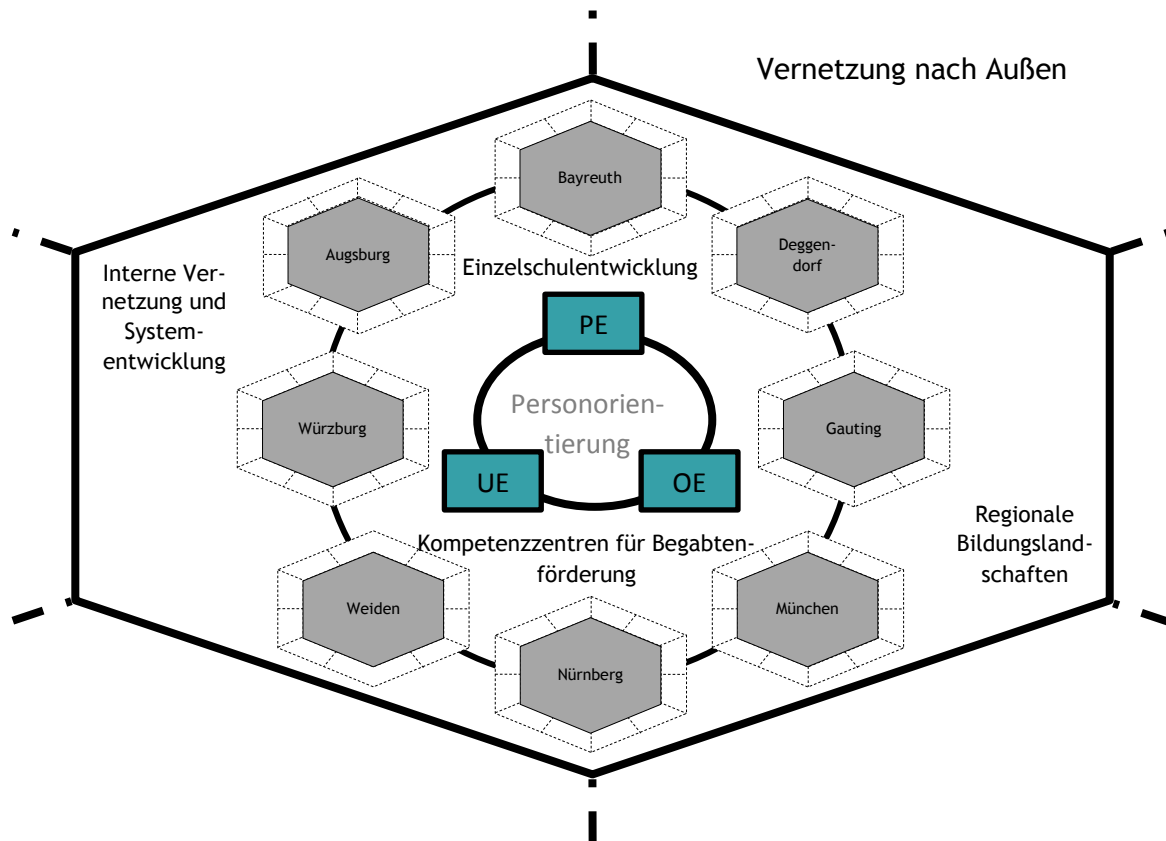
Vernetzung nach Außen

Bayreuth

Augsburg

Deggendorf

Interne Vernetzung und Systementwicklung

Einzelschulentwicklung

PE

Personorientierung

Würzburg

Gauting

UE

OE

Regionale Bildungslandschaften

Kompetenzzentren für Begabtenförderung

Weiden

München

Nürnberg